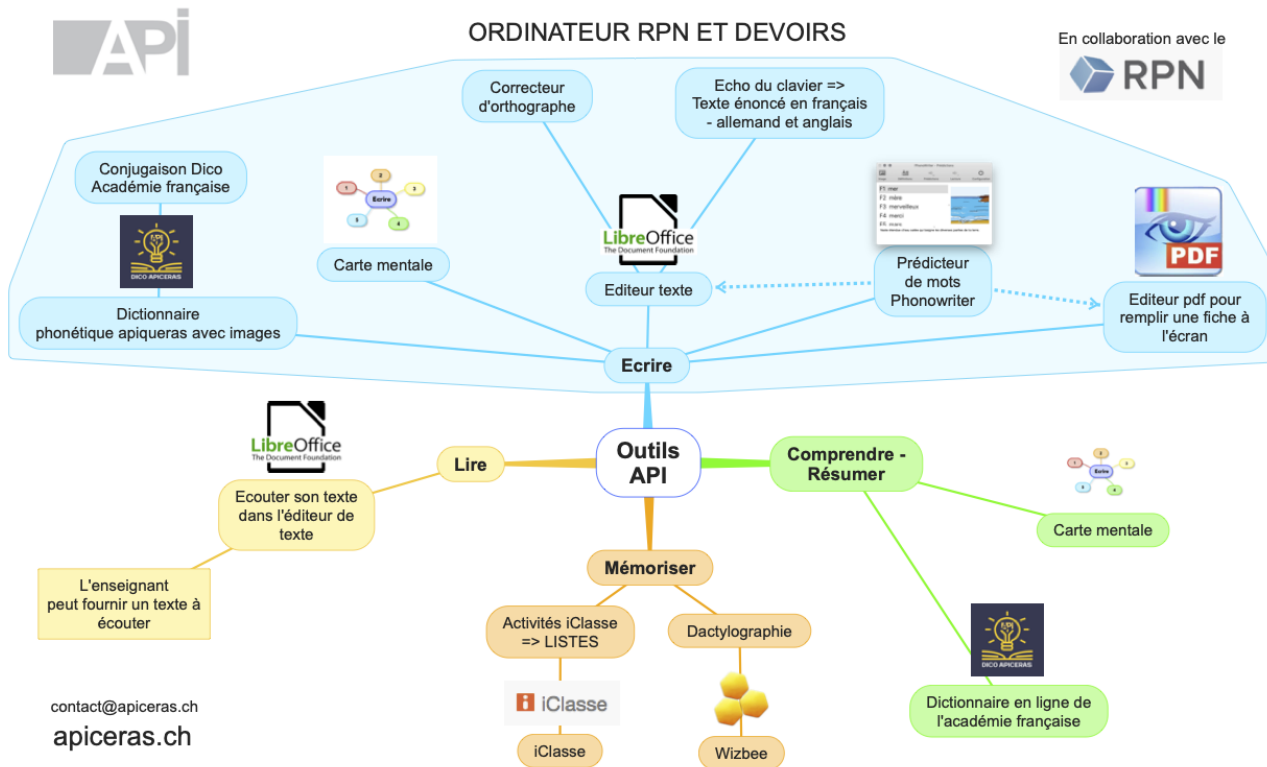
API

ORDINATEUR RPN ET DEVOIRS

En collaboration avec le
RPN

Correcteur d'orthographe

Echo du clavier => Texte énoncé en français - allemand et anglais

Conjugaison Dico Académie française

Ecrire

DICO APICERAS

Carte mentale

LibreOffice
The Document Foundation

F1 mer
F2 mère
F3 merveilleux
F4 merci

Editeur texte

Prédicteur de mots Phonowriter

PDF

Editeur pdf pour remplir une fiche à l'écran

Dictionnaire phonétique apiqueras avec images

Ecrire

LibreOffice
The Document Foundation

Outils API

Lire

Comprendre - Résumer

Ecrire

Carte mentale

Ecouter son texte dans l'éditeur de texte

L'enseignant peut fournir un texte à écouter

Mémoriser

Activités iClasse => LISTES

Dactylographie

DICO APICERAS

Dictionnaire en ligne de l'académie française

contact@apiceras.ch

apiceras.ch

iClasse

iClasse

Wizbee